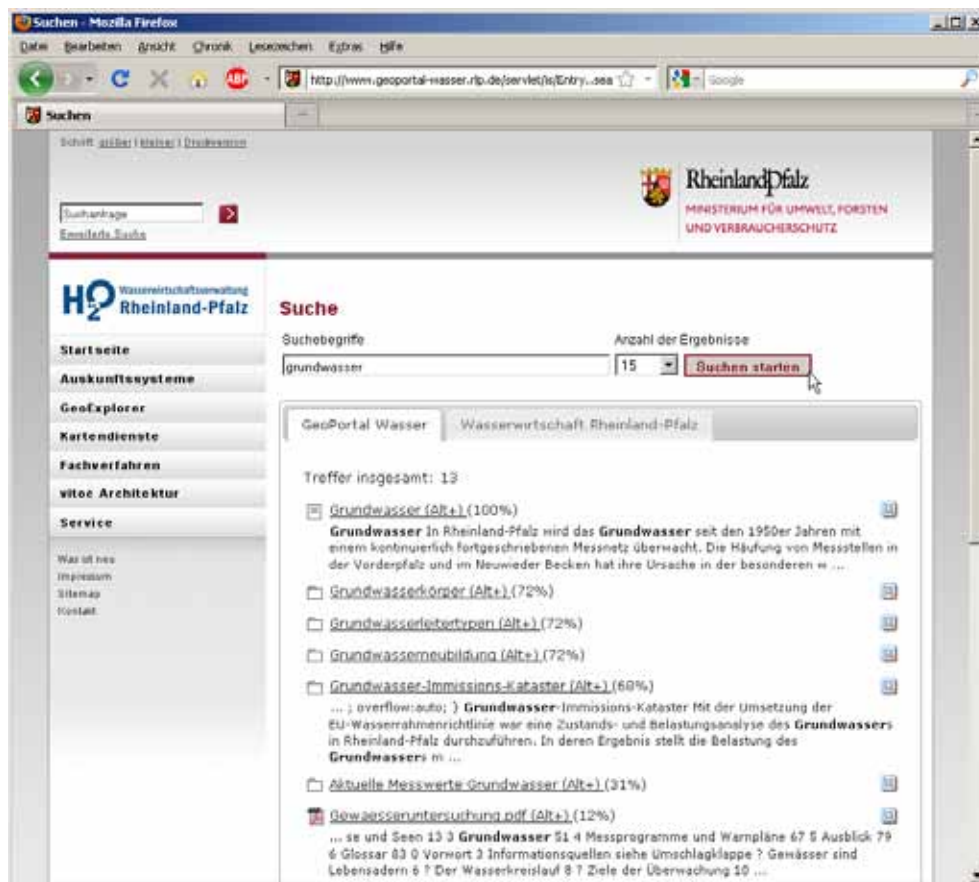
Suchen - Mozilla Firefox

Datei Bearbeiten Ansicht Chronik Lesezeichen Extras Hilfe

http://www.geoportal-wasser.rlp.de/servlet/is/Entry...sea

Google

Suchen

Schrift größer | kleiner | Druckversion

Suchanfrage

Erweiterte Suche

RheinlandPfalz
MINISTERIUM FÜR UMWELT, FORSTEN UND VERBRAUCHERSCHUTZ

$H_2O$ Wasserwirtschaftsverwaltung Rheinland-Pfalz

Startseite
Auskunftssysteme
GeoExplorer
Kartendienste
Fachverfahren
vitoe Architektur
Service

Was ist neu
Impressum
Sitemap
Kontakt

Suche

Suchebegriffe
grundwasser

Anzahl der Ergebnisse
15

Suchen starten

GeoPortal Wasser | Wasserwirtschaft Rheinland-Pfalz

Treffer insgesamt: 13

Grundwasser (Alt+) (100%)
Grundwasser In Rheinland-Pfalz wird das Grundwasser seit den 1950er Jahren mit einem kontinuierlich fortgeschriebenen Messnetz überwacht. Die Häufung von Messstellen in der Vorderpfalz und im Neuwieder Becken hat ihre Ursache in der besonderen = ...

Grundwasserkörper (Alt+) (72%)

Grundwasserleitertypen (Alt+) (72%)

Grundwasserneubildung (Alt+) (72%)

Grundwasser-Immissions-Kataster (Alt+) (68%)
... ; overflow:auto; } Grundwasser-Immissions-Kataster Mit der Umsetzung der EU-Wasserrahmenrichtlinie war eine Zustands- und Belastungsanalyse des Grundwassers in Rheinland-Pfalz durchzuführen. In deren Ergebnis stellt die Belastung des Grundwassers = ...

Aktuelle Messwerte Grundwasser (Alt+) (31%)

Gewaesseruntersuchung.pdf (Alt+) (12%)
... se und Seen 13 3 Grundwasser 51 4 Messprogramme und Warnpläne 67 5 Ausblick 79 6 Glossar 83 0 Vorwort 3 Informationsquellen siehe Umschlagklappe ? Gewässer sind Lebensadern 6 ? Der Wasserkreislauf 8 ? Ziele der Überwachung 10 ...